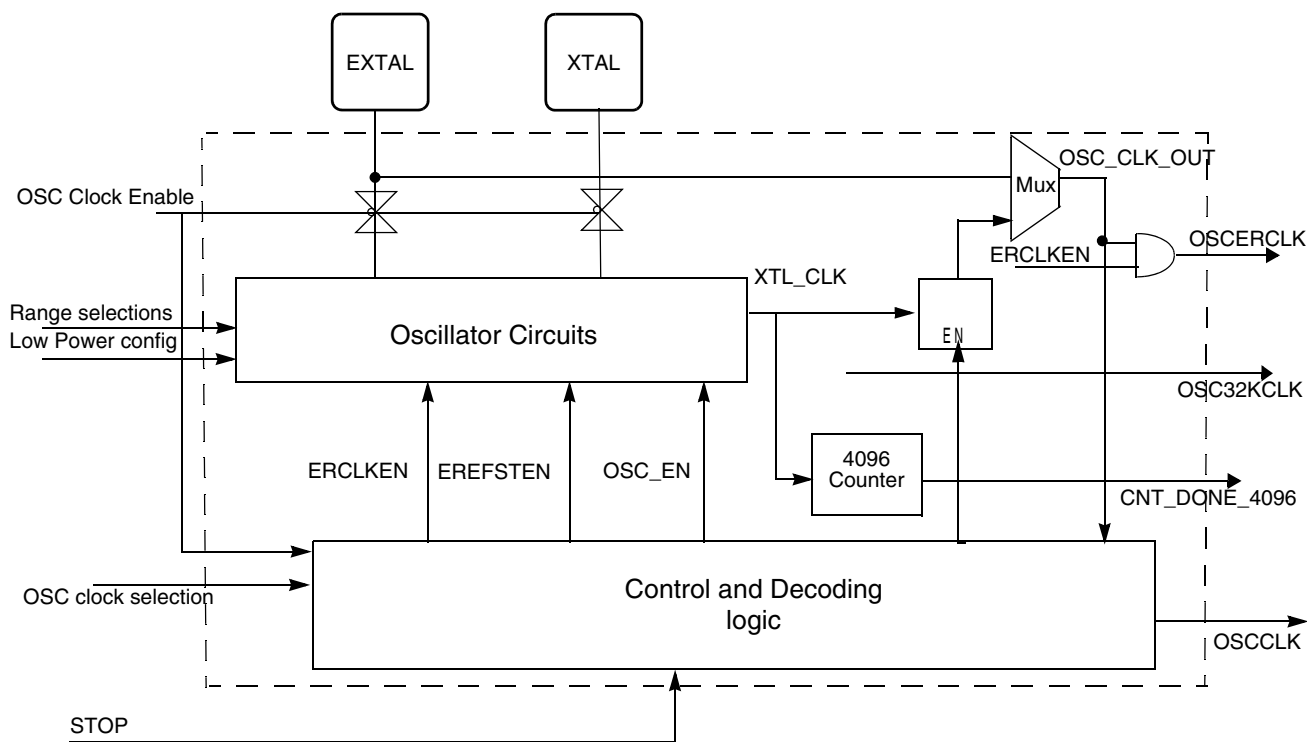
EXTAL
XTAL
OSC_CLK_OUT
Mux
OSC Clock Enable
OSCERCLK
ERCLKEN
XTL_CLK
Range selections
Low Power config
Oscillator Circuits
EN
OSC32KCLK
4096
Counter
ERCLKEN
EREFSTEN
OSC_EN
CNT_DONE_4096
OSC clock selection
Control and Decoding
logic
OSCCLK
STOP